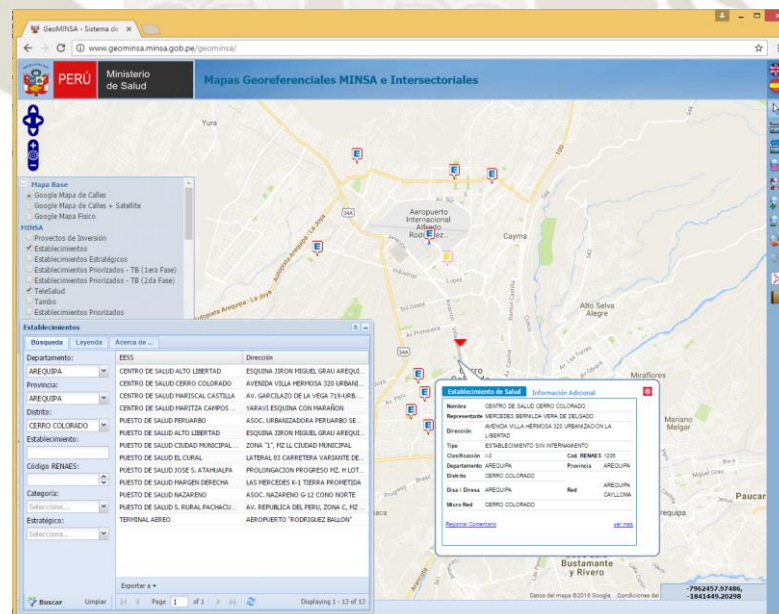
GeoMINSA - Sistema de ×

www.geominsa.minsa.gob.pe/geominsa/

PERÚ Ministerio de Salud

Mapas Georeferenciales MINSA e Intersectoriales

Mapa Base
Google Mapa de Calles
Google Mapa de Calles + Satellite
Google Mapa Fisico
MINSA
Proyectos de Inversión
Establecimientos
Establecimientos Estratégicos
Establecimientos Priorizados - TB (1era Fase)
Establecimientos Priorizados - TB (2da Fase)
TeleSalud
Tambo
Establecimientos Priorizados

Establecimientos

Búsqueda | Leyenda | Acerca de ...

Departamento:
AREQUIPA
Provincia:
AREQUIPA
Distrito:
CERRO COLORADO
Establecimiento:

Código RENAES:

Categoría:
Seleccione...
Estratégico:
Seleccione...

Buscar Limpiar

| EESS | Dirección |
|---|---|
| CENTRO DE SALUD ALTO LIBERTAD | ESQUINA JIRON MIGUEL GRAU AREQU... |
| CENTRO DE SALUD CERRO COLORADO | AVENIDA VILLA HERMOSA 320 URBANI... |
| CENTRO DE SALUD MARISCAL CASTILLA | AV. GARCILAZO DE LA VEGA 719-URB... |
| CENTRO DE SALUD MARITZA CAMPOS ... | YARAVI ESQUINA CON MARAÑON |
| PUESTO DE SALUD PERUARBO | ASOC. URBANIZADORA PERUARBO SE... |
| PUESTO DE SALUD ALTO LIBERTAD | ESQUINA JIRON MIGUEL GRAU AREQU... |
| PUESTO DE SALUD CIUDAD MUNICIPAL ... | ZONA "1", MZ LL CIUDAD MUNICIPAL |
| PUESTO DE SALUD EL CURAL | LATERAL 03 CARRETERA VARIANTE DE... |
| PUESTO DE SALUD JOSE S. ATAHUALPA | PROLONGACION PROGRESO MZ. H LOT... |
| PUESTO DE SALUD MARGEN DERECHA | LAS MERCEDES K-1 TIERRA PROMETIDA |
| PUESTO DE SALUD NAZARENO | ASOC. NAZARENO G-12 CONO NORTE |
| PUESTO DE SALUD S. RURAL PACHACU... | AV. REPUBLICA DEL PERU, ZONA C, MZ ... |
| TERMINAL AEREO | AEROPUERTO "RODRIGUEZ BALLON" |

Exportar a ▾

Page 1 of 1 Displaying 1 - 13 of 13

Establecimiento de Salud | Información Adicional

| Nombre | CENTRO DE SALUD CERRO COLORADO | | |
|---|---|---|---|
| Representante | MERCEDES BERNILDA VERA DE DELGADO | | |
| Dirección | AVENIDA VILLA HERMOSA 320 URBANIZACION LA LIBERTAD | | |
| Tipo | ESTABLECIMIENTO SIN INTERNAMIENTO | | |
| Clasificación | I-3 | Cod. RENAES | 1236 |
| Departamento | AREQUIPA | Provincia | AREQUIPA |
| Distrito | CERRO COLORADO | | |
| Disa / Diresa | AREQUIPA | Red | AREQUIPA CAYLLOMA |
| Micro Red | CERRO COLORADO | | |

Registrar Comentario ver mas

Yura Aeropuerto Internacional Alfredo Rodríguez... Cayma Alto Selva Alegre Miraflores Mariano Melgar Paucar Bustamante y Rivero Autopista Arequipa - La Joya Industrial Cerro Cerro

Datos del mapa ©2016 Google Condiciones del

-7962457.97486, -1841449.20298